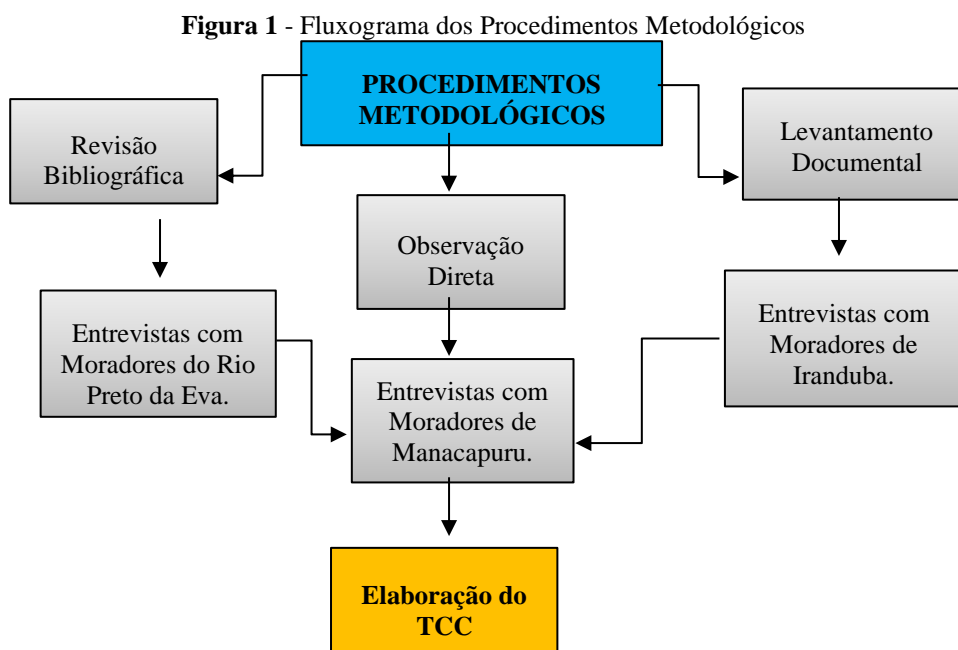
**Figura 1** - Fluxograma dos Procedimentos Metodológicos

**PROCEDIMENTOS METODOLÓGICOS**

Revisão Bibliográfica

Observação Direta

Levantamento Documental

Entrevistas com Moradores do Rio Preto da Eva.

Entrevistas com Moradores de Manacapuru.

Entrevistas com Moradores de Iranduba.

**Elaboração do TCC**